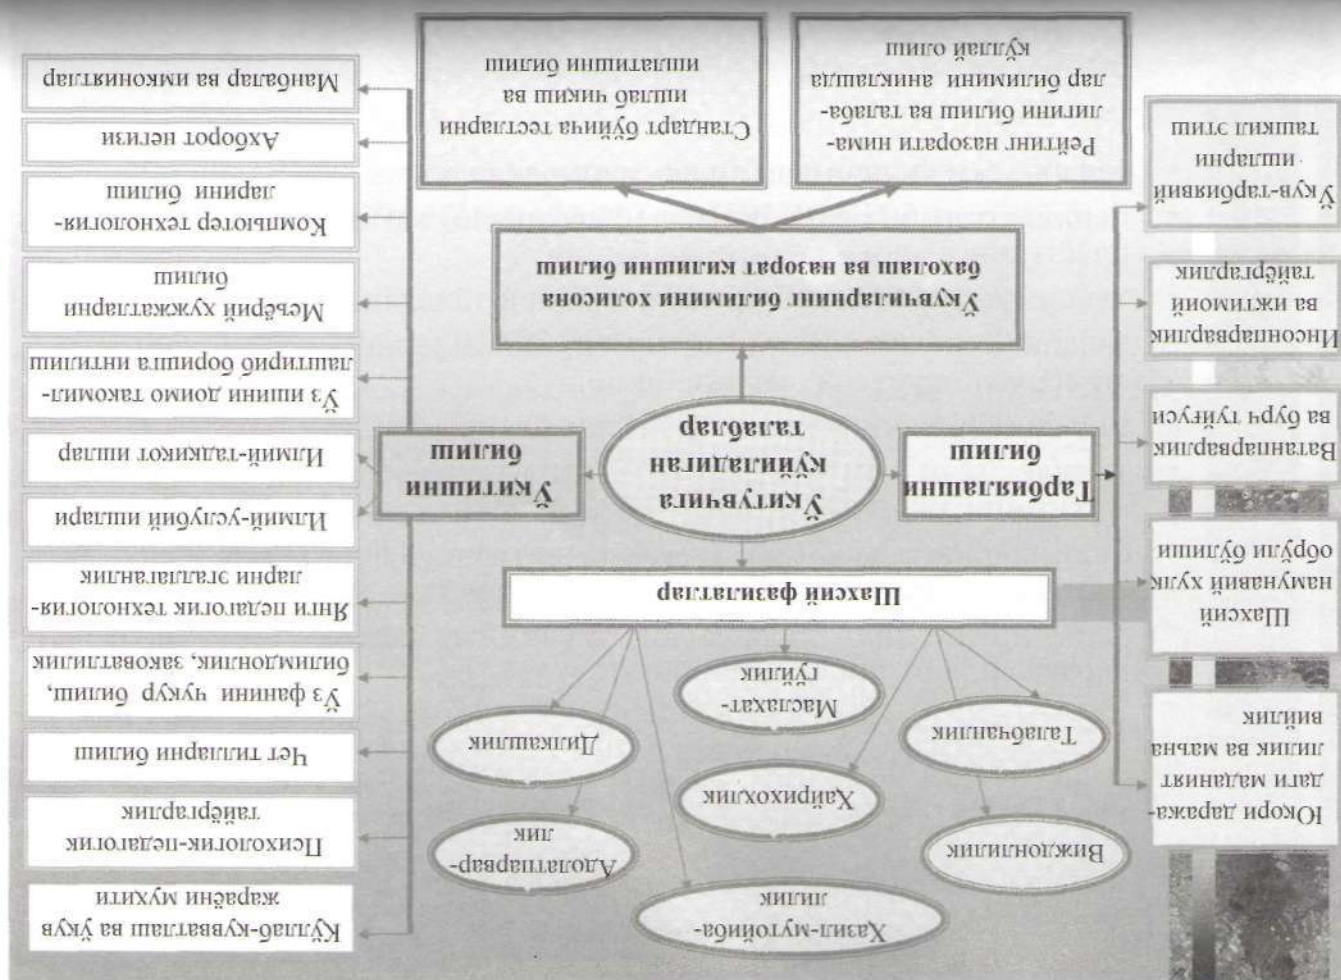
Ўқитувчига қўйиладиган талаблар

Ўқувчиларнинг билимини холисона баҳолаш ва назорат қилишни билиши

Стандарт бўйича тестлари ишлаб чиқиш ва ишлатишни билиши

Рейтинг назорати нималигини билиш ва талабалар билимини аниқлашда қўллай олиши

Тарбиялашни билиши

Ўқув-тарбиявий ишларни ташкил этиш

Инсонпарварлик ва ижтимоий тайёргарлик

Ватанпарварлик ва бурч туйғуси

Шахсий намунавий хулқ обрўлилиги

Юқори даражадаги маданиятлилик ва маънавийлик

Ўқитишни билиши

Манбалар ва имкониятлар

Ахборот негизи

Компютер технологияларини билиши

Меъёрий хужжатларни билиши

Ўз ишини доимо такомиллаштириб бориш интилиши

Илмий-тадқиқот ишлари

Илмий-услубий ишлари

Янги педагогик технологияларни эгаллаганлиги

Ўз фанини чуқур билиши, билимдонлиги, заковатлилиги

Чет тилларини билиши

Психологик-педагогик тайёргарлик

Қўллаб-қувватлаш ва ўқув жараёни муҳити

Шахсий фазилатлар

Масъулиятлилик
Талабчанлик
Хайрихоҳлик
Дилкашлик
Адолатпарварлик
Виждонлилик
Ҳалол-мутойибалилик